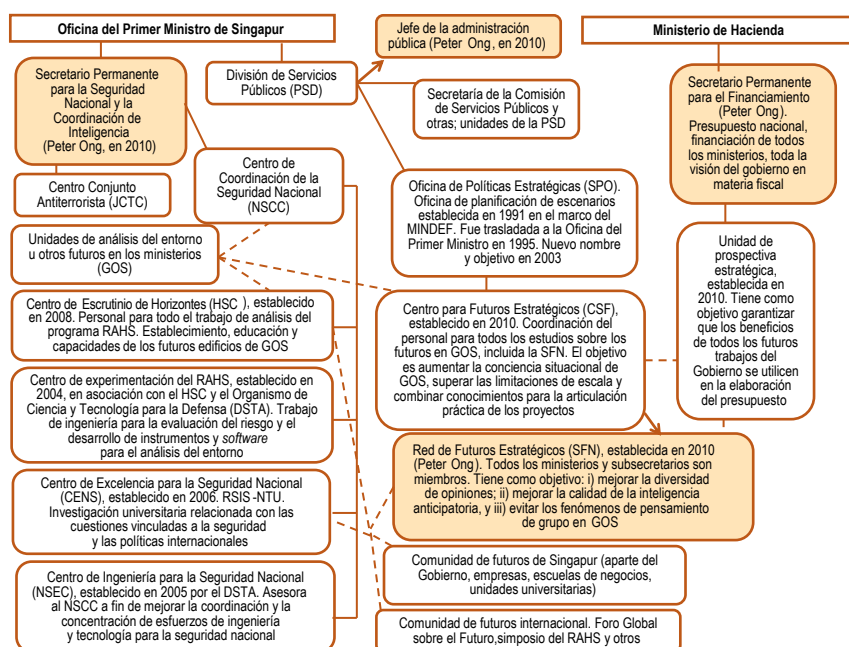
Oficina del Primer Ministro de Singapur

Secretario Permanente para la Seguridad Nacional y la Coordinación de Inteligencia (Peter Ong, en 2010)

División de Servicios Públicos (PSD)

Jefe de la administración pública (Peter Ong, en 2010)

Secretaría de la Comisión de Servicios Públicos y otras; unidades de la PSD

Ministerio de Hacienda

Secretario Permanente para el Financiamiento (Peter Ong). Presupuesto nacional, financiación de todos los ministerios, toda la visión del gobierno en materia fiscal

Centro Conjunto Antiterrorista (JCTC)

Centro de Coordinación de la Seguridad Nacional (NSCC)

Oficina de Políticas Estratégicas (SPO). Oficina de planificación de escenarios establecida en 1991 en el marco del MINDEF. Fue trasladada a la Oficina del Primer Ministro en 1995. Nuevo nombre y objetivo en 2003

Unidades de análisis del entorno u otros futuros en los ministerios (GOS)

Unidad de prospectiva estratégica, establecida en 2010. Tiene como objetivo garantizar que los beneficios de todos los futuros trabajos del Gobierno se utilicen en la elaboración del presupuesto

Centro de Escrutinio de Horizontes (HSC), establecido en 2008. Personal para todo el trabajo de análisis del programa RAHS. Establecimiento, educación y capacidades de los futuros edificios de GOS

Centro para Futuros Estratégicos (CSF), establecido en 2010. Coordinación del personal para todos los estudios sobre los futuros en GOS, incluida la SFN. El objetivo es aumentar la conciencia situacional de GOS, superar las limitaciones de escala y combinar conocimientos para la articulación práctica de los proyectos

Centro de experimentación del RAHS, establecido en 2004, en asociación con el HSC y el Organismo de Ciencia y Tecnología para la Defensa (DSTA). Trabajo de ingeniería para la evaluación del riesgo y el desarrollo de instrumentos y software para el análisis del entorno

Red de Futuros Estratégicos (SFN), establecida en 2010 (Peter Ong). Todos los ministerios y subsecretarios son miembros. Tiene como objetivo: i) mejorar la diversidad de opiniones; ii) mejorar la calidad de la inteligencia anticipatoria, y iii) evitar los fenómenos de pensamiento de grupo en GOS

Centro de Excelencia para la Seguridad Nacional (CENS), establecido en 2006. RSIS -NTU. Investigación universitaria relacionada con las cuestiones vinculadas a la seguridad y las políticas internacionales

Comunidad de futuros de Singapur (aparte del Gobierno, empresas, escuelas de negocios, unidades universitarias)

Centro de Ingeniería para la Seguridad Nacional (NSEC), establecido en 2005 por el DSTA. Asesora al NSCC a fin de mejorar la coordinación y la concentración de esfuerzos de ingeniería y tecnología para la seguridad nacional

Comunidad de futuros internacional. Foro Global sobre el Futuro,simposio del RAHS y otros